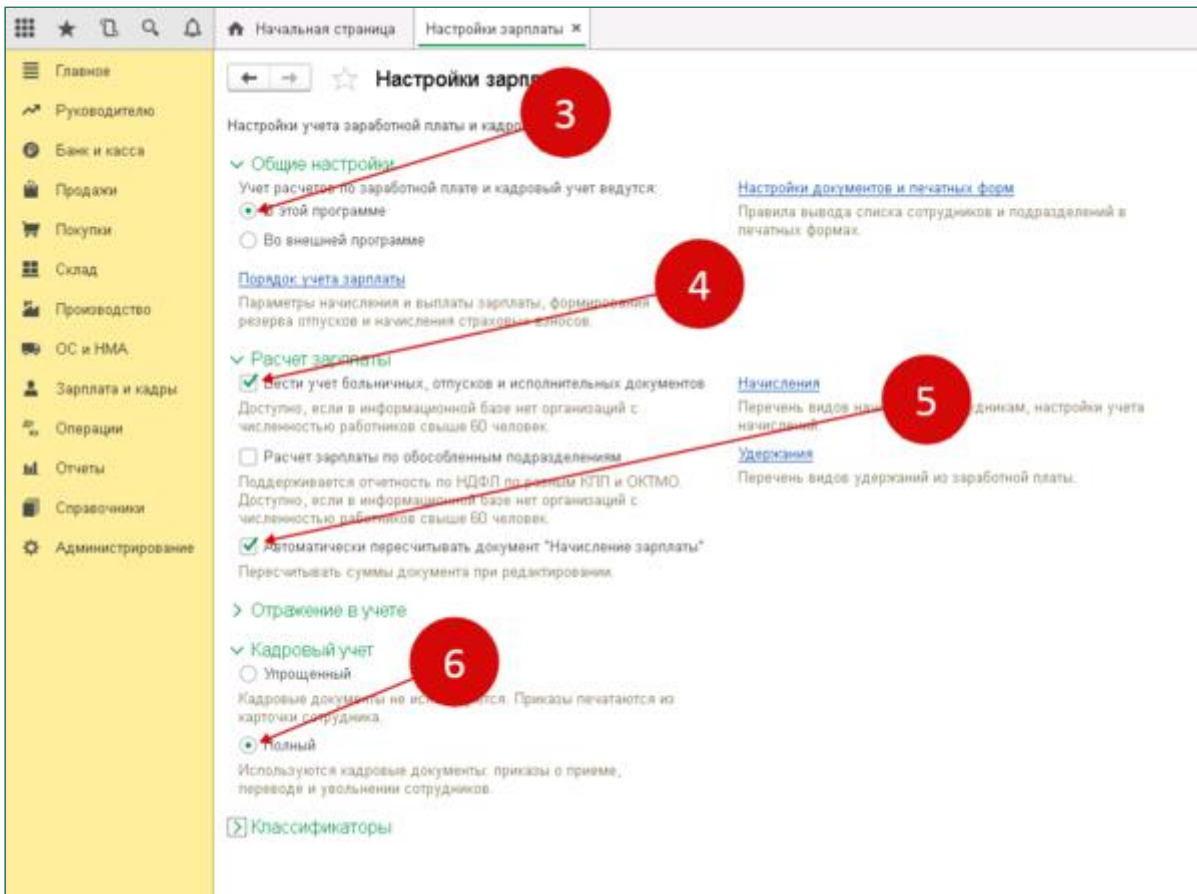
Начальная страница Настройки зарплаты ×

Главное
Руководителю
Банк и касса
Продажи
Покупки
Склад
Производство
ОС и НМА
Зарплата и кадры
Операции
Отчеты
Справочники
Администрирование

Настройки зарпл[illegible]

3

Настройки учета заработной платы и кадро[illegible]

Общие настройки

Учет расчетов по заработной плате и кадровый учет ведутся:

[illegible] этой программе

Во внешней программе

Настройки документов и печатных форм

Правила вывода списка сотрудников и подразделений в печатных формах.

Порядок учета зарплаты

4

Параметры начисления и выплаты зарплаты, формирования резерва отпусков и начисления страховых взносов.

Расчет зарплаты

Вести учет больничных, отпусков и исполнительных документов

Доступно, если в информационной базе нет организаций с численностью работников свыше 60 человек.

Начисления

5

Перечень видов на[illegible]дникам, настройки учета начислений.

Расчет зарплаты по обособленным подразделениям

Удержания

Поддерживается отчетность по НДФЛ по разным КПП и ОКТМО. Доступно, если в информационной базе нет организаций с численностью работников свыше 60 человек.

Перечень видов удержаний из заработной платы.

Автоматически пересчитывать документ "Начисление зарплаты"

Пересчитывать суммы документа при редактировании.

Отражение в учете

Кадровый учет

6

Упрощенный

Кадровые докум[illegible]тся. Приказы печатаются из карточки сотрудника.

Полный

Используются кадровые документы: приказы о приеме, переводе и увольнении сотрудников.

Классификаторы